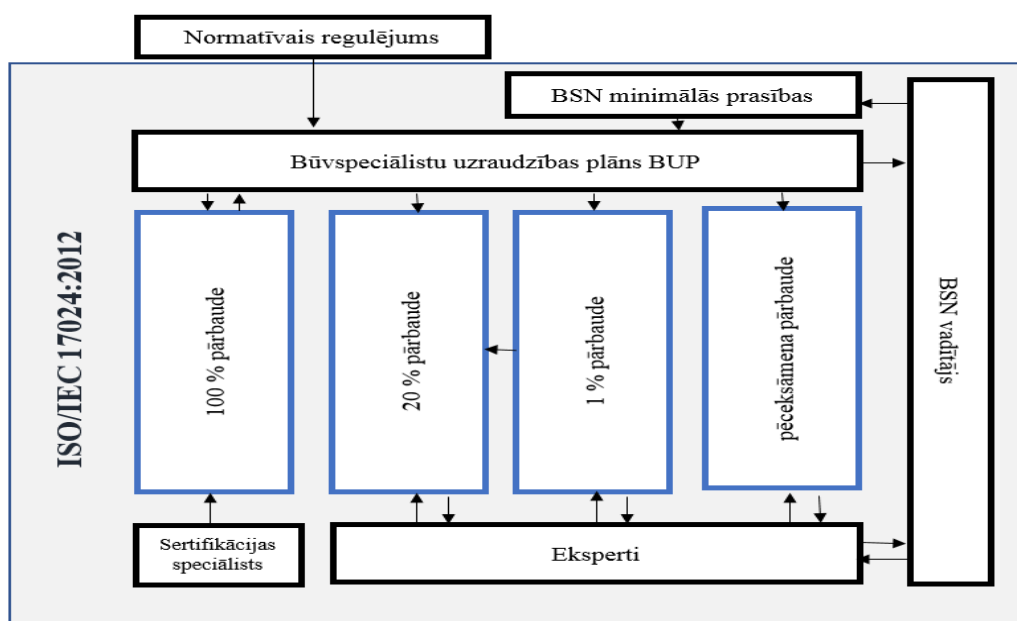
Normatīvais regulējums

BSN minimālās prasības

Būvspeciālistu uzraudzības plāns BUP

ISO/IEC 17024:2012

100 % pārbaude

20 % pārbaude

1 % pārbaude

pēceksāmena pārbaude

BSN vadītājs

Sertifikācijas speciālists

Eksperti